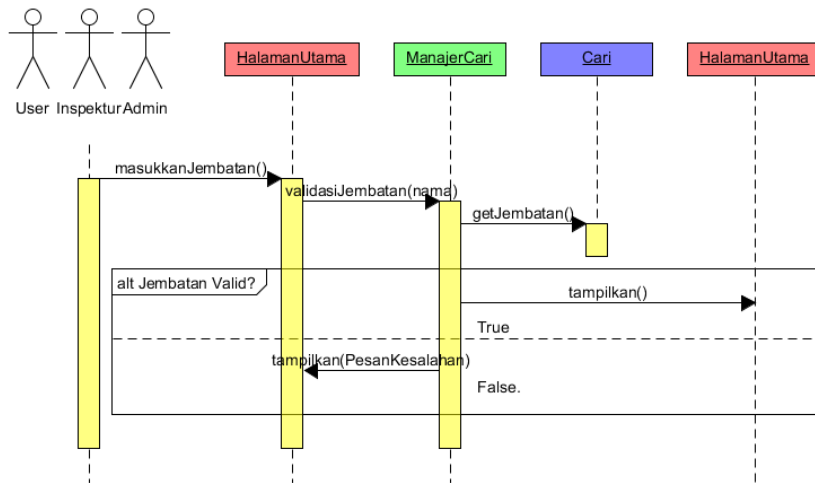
User Inspektur Admin

HalamanUtama

ManajerCari

Cari

HalamanUtama

masukkanJembatan()

validasiJembatan(nama)

getJembatan()

alt Jembatan Valid?

tampilkan()

True

tampilkan(PesanKesalahan)

False.